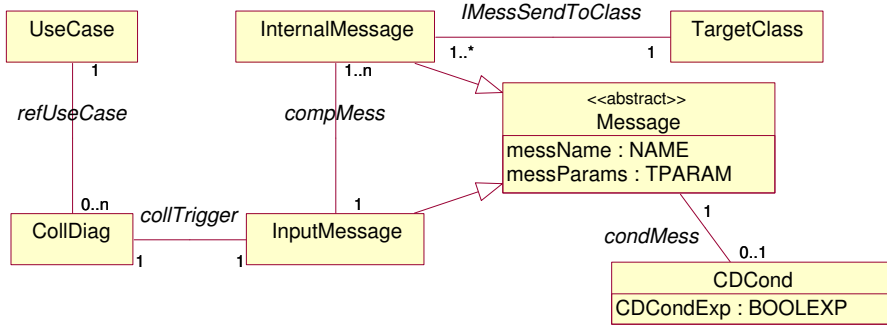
UseCase

InternalMessage

IMessSendToClass

TargetClass

1..*

1

1

1..n

refUseCase

compMess

<<abstract>>
Message

messName : NAME
messParams : TPARAM

0..n

collTrigger

1

CollDiag

InputMessage

1

1

1

condMess

0..1

CDCond

CDCondExp : BOOLEXP